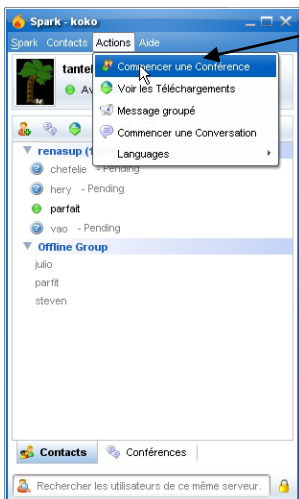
Spark - koko

Spark Contacts Actions Aide

tantel

Av

Commencer une Conférence
Voir les Téléchargements
Message groupé
Commencer une Conversation
Languages

renasup (1

chefelie - Pending
hery - Pending
parfait
vao - Pending

Offline Group
julio
parfit
steven

Contacts
Conférences

Rechercher les utilisateurs de ce même serveur.